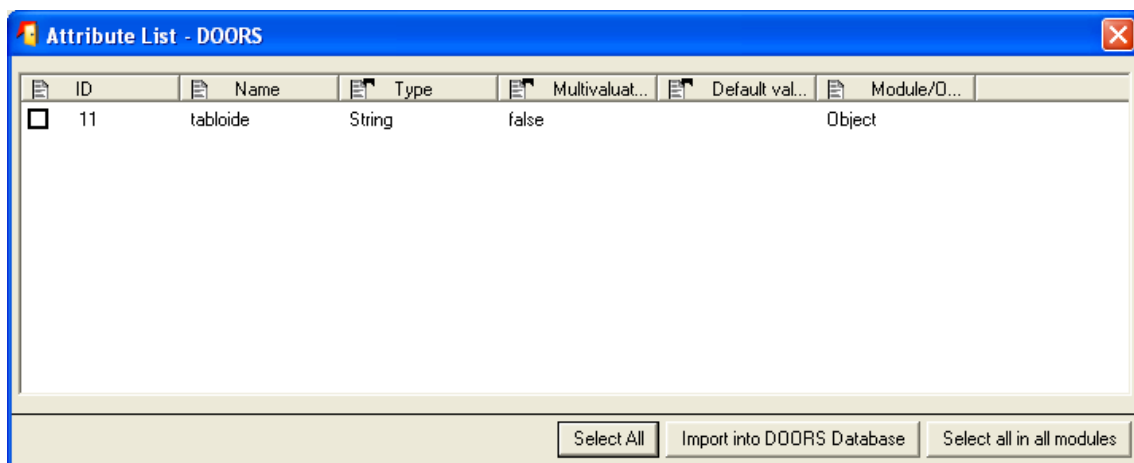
Attribute List - DOORS

| ID | Name | Type | Multivaluat... | Default val... | Module/O... |
|---|---|---|---|---|---|
| 11 | tabloide | String | false | | Object |

Select All
Import into DOORS Database
Select all in all modules